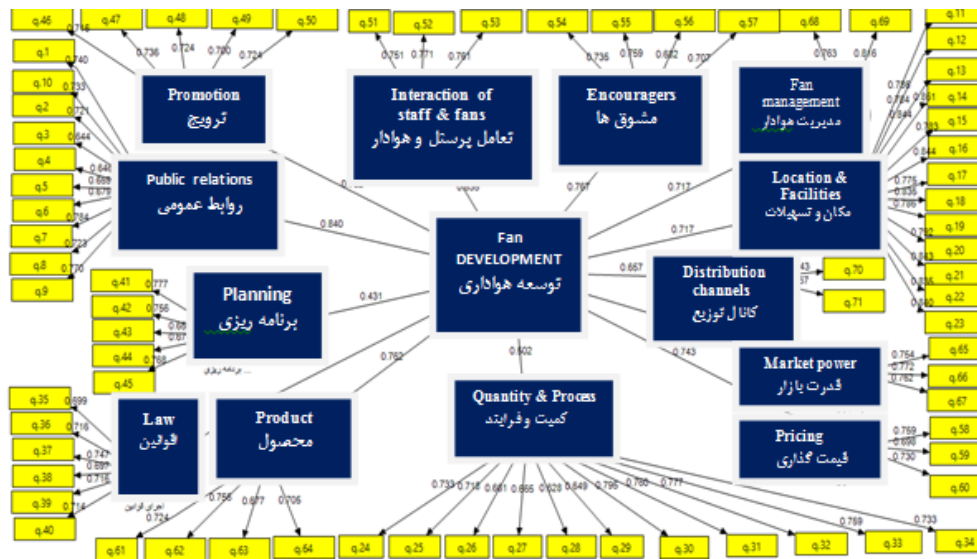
q.46 q.47 q.48 q.49 q.50
0.716 0.736 0.724 0.700 0.724
Promotion
ترويج

q.51 q.52 q.53
0.751 0.771 0.761
Interaction of staff & fans
تعامل پرسنل و هوادار

q.54 q.55 q.56 q.57
0.736 0.759 0.682 0.707
Encouragers
مشوق ها

q.68 q.69
0.763 0.816
Fan management
مديريت هوادار

q.11 q.12 q.13 q.14 q.15 q.16 q.17 q.18 q.19 q.20 q.21 q.22 q.23
0.786 0.784 0.861 0.844 0.783 0.844 0.775 0.835 0.798 0.792 0.843 0.836 0.850 0.850

q.1 q.10 q.2 q.3 q.4 q.5 q.6 q.7 q.8 q.9
0.740 0.733 0.771 0.644 0.641 0.889 0.679 0.784 0.723 0.770
Public relations
روابط عمومی

0.840
0.838
0.767
0.717
0.717

Location & Facilities
مكان و تسهيلات

Fan DEVELOPMENT
توسعه هواداری

q.41 q.42 q.43 q.44 q.45
0.777 0.756 0.68 0.67 0.768
Planning
برنامه ريزی
برنامه ريزی
0.431

0.667
Distribution channels
كانا ل توزيع
43 37
q.70 q.71

0.743
Market power
قدرت بازار
0.754 0.772 0.762
q.65 q.66 q.67

0.502
0.762

q.35 q.36 q.37 q.38 q.39 q.40
0.699 0.716 0.747 0.697 0.716 0.716
Law
قوانين
اجرای قوانين
0.724

Product
محصول
0.756 0.677 0.705
q.61 q.62 q.63 q.64

Quantity & Process
كميت و فرايند
0.733 0.718 0.661 0.655 0.628 0.649 0.795 0.780 0.777 0.769 0.733
q.24 q.25 q.26 q.27 q.28 q.29 q.30 q.31 q.32 q.33 q.34

Pricing
قيمت گذاری
0.769 0.698 0.730
q.58 q.59 q.60